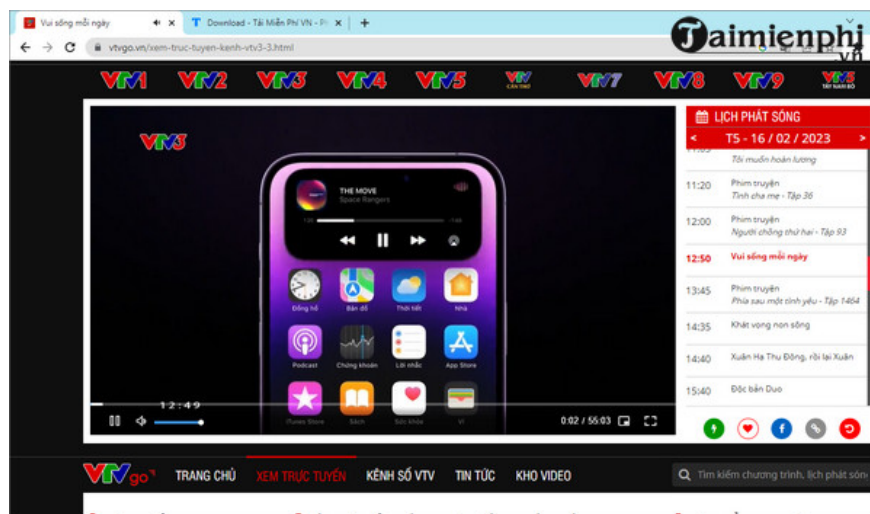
Vui sống mỗi ngày
Download - Tải Miễn Phí VN - Ph
vtvgo.vn/xem-truc-tuyen-kenh-vtv3-3.html
Taimienphi.vn

VTV1 VTV2 VTV3 VTV4 VTV5 VTV CẦN THƠ VTV7 VTV8 VTV9 VTV5 TÂY NAM BỘ

VTV3

THE MOVE
Space Rangers

Đồng hồ
Bản đồ
Thời tiết
Nhà
Podcast
Chứng khoán
Lời nhắc
App Store
iTunes Store
Sách
Sức khỏe
Ví

12:49
0:02 / 55:03

LỊCH PHÁT SÓNG
T5 - 16 / 02 / 2023

Tôi muốn hoàn lương

| | |
|---|---|
| 11:20 | Phim truyện<br>Tình cha mẹ - Tập 36 |
| 12:00 | Phim truyện<br>Người chồng thứ hai - Tập 93 |
| 12:50 | Vui sống mỗi ngày |
| 13:45 | Phim truyện<br>Phía sau một tình yêu - Tập 1464 |
| 14:35 | Khát vọng non sông |
| 14:40 | Xuân Hạ Thu Đông, rồi lại Xuân |
| 15:40 | Độc bản Duo |

VTVgo TRANG CHỦ XEM TRỰC TUYẾN KÊNH SỐ VTV TIN TỨC KHO VIDEO
Tìm kiếm chương trình, lịch phát sóng